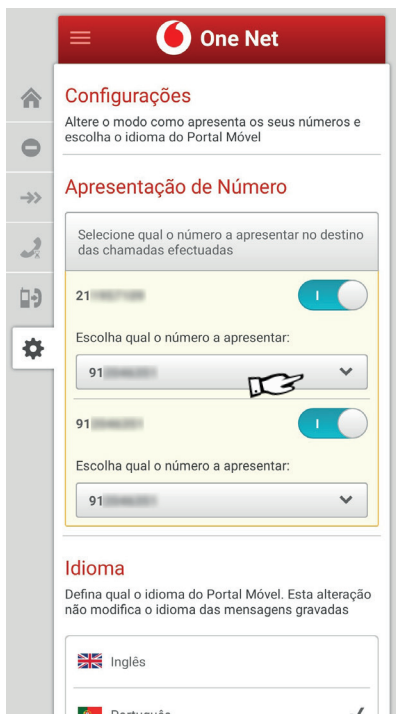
One Net

Configurações

Altere o modo como apresenta os seus números e escolha o idioma do Portal Móvel

Apresentação de Número

Selecione qual o número a apresentar no destino das chamadas efectuadas

21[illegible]

I

Escolha qual o número a apresentar:

91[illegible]

91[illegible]

I

Escolha qual o número a apresentar:

91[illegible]

Idioma

Defina qual o idioma do Portal Móvel. Esta alteração não modifica o idioma das mensagens gravadas

Inglês

Português